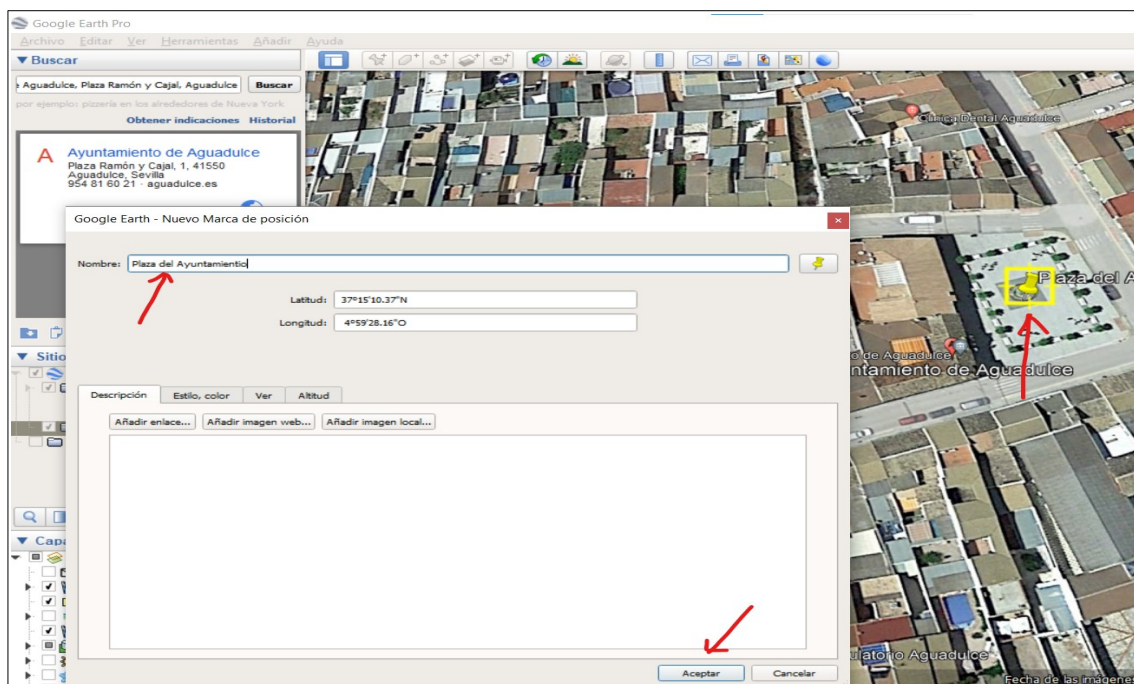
Google Earth Pro

Archivo Editar Ver Herramientas Añadir Ayuda

▼ Buscar

Aguadulce, Plaza Ramón y Cajal, Aguadulce Buscar

por ejemplo: pizzería en los alrededores de Nueva York

Obtener indicaciones Historial

A Ayuntamiento de Aguadulce
Plaza Ramón y Cajal, 1, 41550 Aguadulce, Sevilla
954 81 60 21 · aguadulce.es

▼ Sitio

▼ Capa

Clínica Dental Aguadulce

Plaza del A

de Aguadulce
ntamiento de Aguadulce

tatorio Aguadulce

Fecha de las imágenes

Google Earth - Nuevo Marca de posición

Nombre: Plaza del Ayuntamiento

Latitud: 37°15'10.37"N

Longitud: 4°59'28.16"O

Descripción | Estilo, color | Ver | Altitud

Añadir enlace... | Añadir imagen web... | Añadir imagen local...

Aceptar | Cancelar